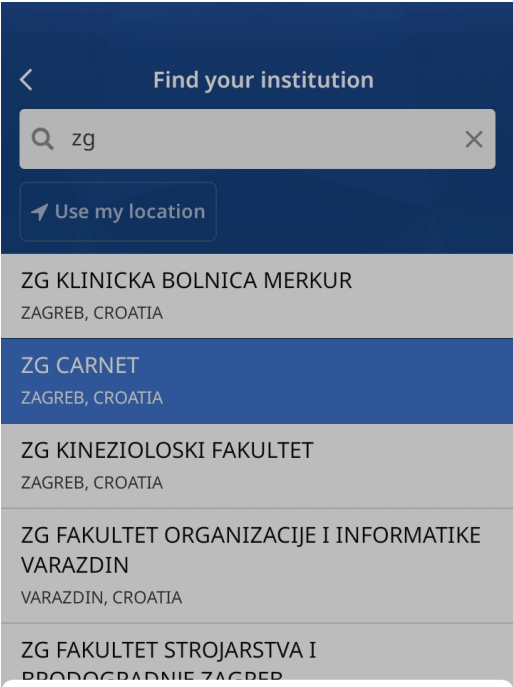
Find your institution

zg

Use my location

ZG KLINICKA BOLNICA MERKUR
ZAGREB, CROATIA

ZG CARNET
ZAGREB, CROATIA

ZG KINEZIOLOSKI FAKULTET
ZAGREB, CROATIA

ZG FAKULTET ORGANIZACIJE I INFORMATIKE VARAZDIN
VARAZDIN, CROATIA

ZG FAKULTET STROJARSTVA I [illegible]